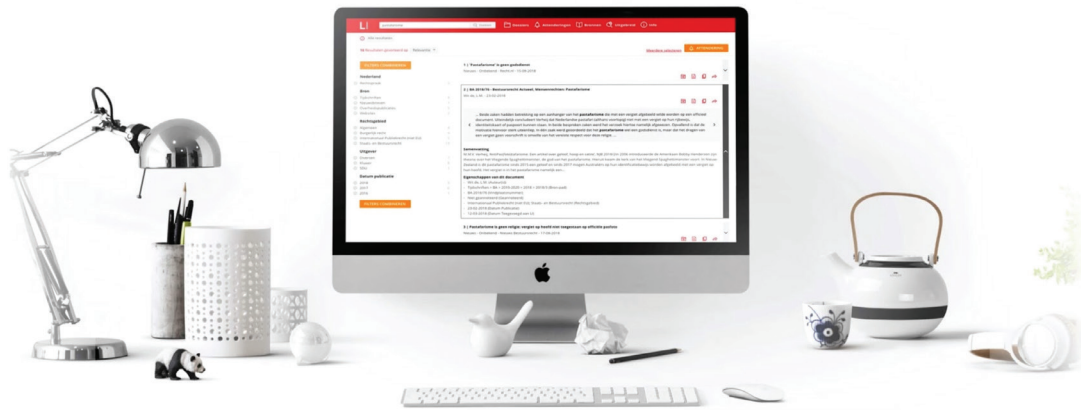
1. 'Pastafarisme' is geen godsdienst

2. BA 2018/76 - Bestuursrecht Actueel, Wetenswaardigheden: Pastafarisme

3. Pastafarisme is geen religie; vergiet op hoofd niet toegestaan op officiële pasfoto

Nederland

Bron

Rechtsgebied

Uitgever

Datum publicatie

Samenvatting

Eigenschappen van dit document